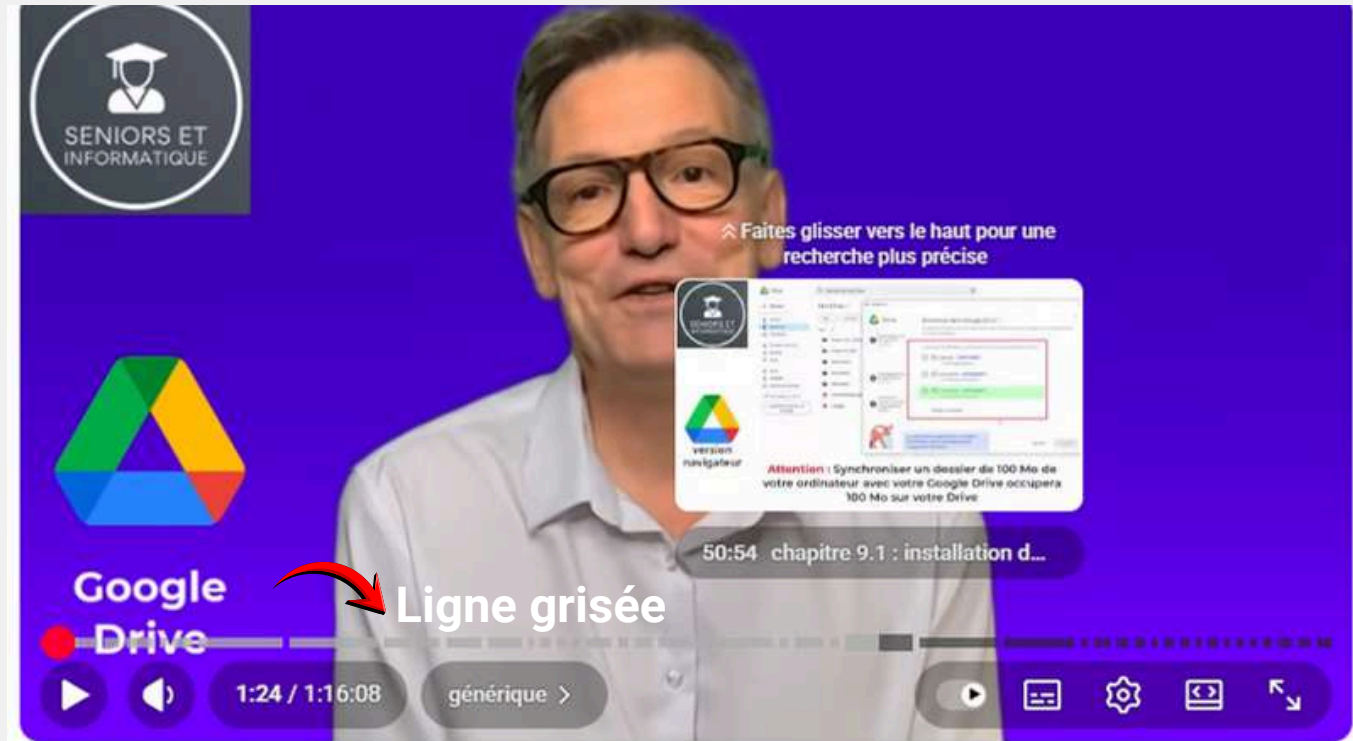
SENIORS ET INFORMATIQUE

Faites glisser vers le haut pour une recherche plus précise

SENIORS ET INFORMATIQUE

version navigateur

Attention : Synchroniser un dossier de 100 Mo de votre ordinateur avec votre Google Drive occupera 100 Mo sur votre Drive

50:54 chapitre 9.1 : installation d...

Google Drive

Ligne grisée

1:24 / 1:16:08

générique >